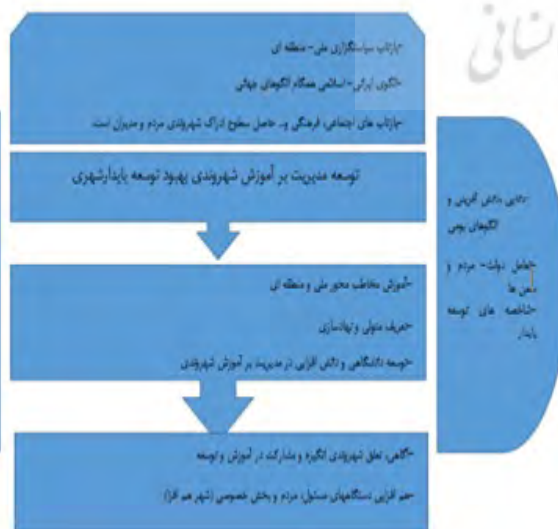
-بازتاب سیاستگزاری ملی - منطقه ای

-الگوی ایرانی - اسلامی همگام الگوهای جهانی

-بازتاب های اجتماعی، فرهنگی و... حاصل سطوح ادراک شهروندی مردم و مدیران است

توسعه مدیریت بر آموزش شهروندی بهبود توسعه پایدارشهری

-آموزش مخاطب محور ملی و منطقه ای

-تعریف متولی و نهادسازی

-توسعه دانشگاهی و دانش افزایی در مدیریت بر آموزش شهروندی

-آگاهی، تعلق شهروندی انگیزه و مشارکت در آموزش و توسعه

-هم افزایی دستگاههای مسئول، مردم و بخش خصوصی (شهر هم افزا)

-بومی دانش آفرینی و الگوهای بومی

-تعامل دولت- مردم و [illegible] ها

-شاخصه های توسعه پایدار

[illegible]سانی